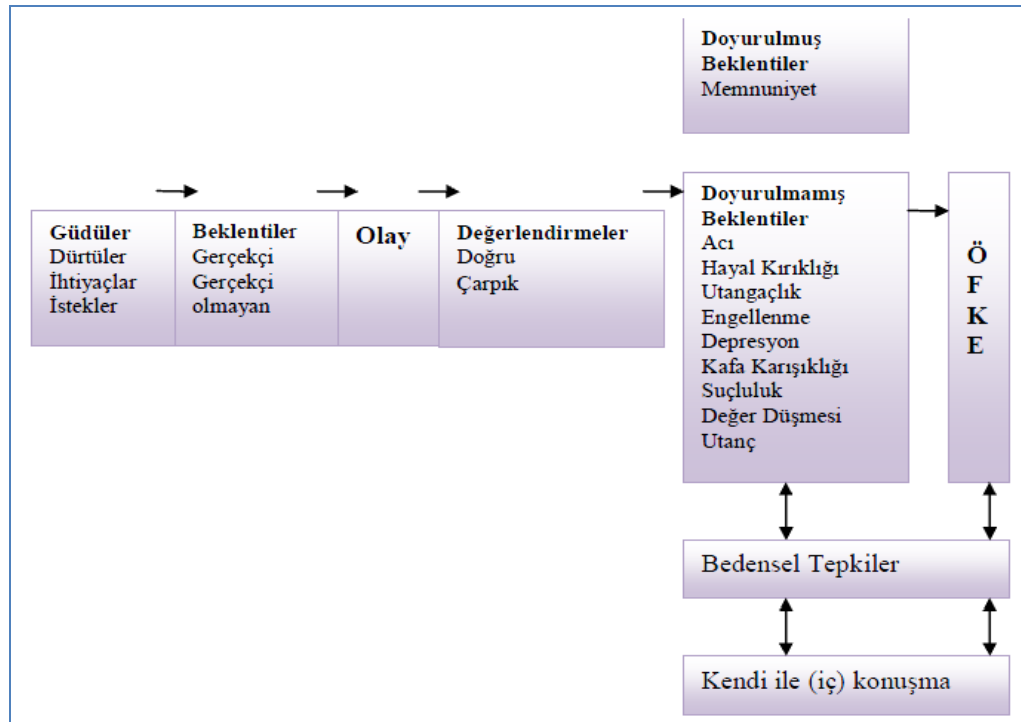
Doyurulmuş Beklentiler
Memnuniyet

Güdüler
Dürtüler
İhtiyaçlar
İstekler

Beklentiler
Gerçekçi
Gerçekçi olmayan

Olay

Değerlendirmeler
Doğru
Çarpık

Doyurulmamış Beklentiler
Acı
Hayal Kırıklığı
Utangaçlık
Engellenme
Depresyon
Kafa Karışıklığı
Suçluluk
Değer Düşmesi
Utanç

Ö
F
K
E

Bedensel Tepkiler

Kendi ile (iç) konuşma